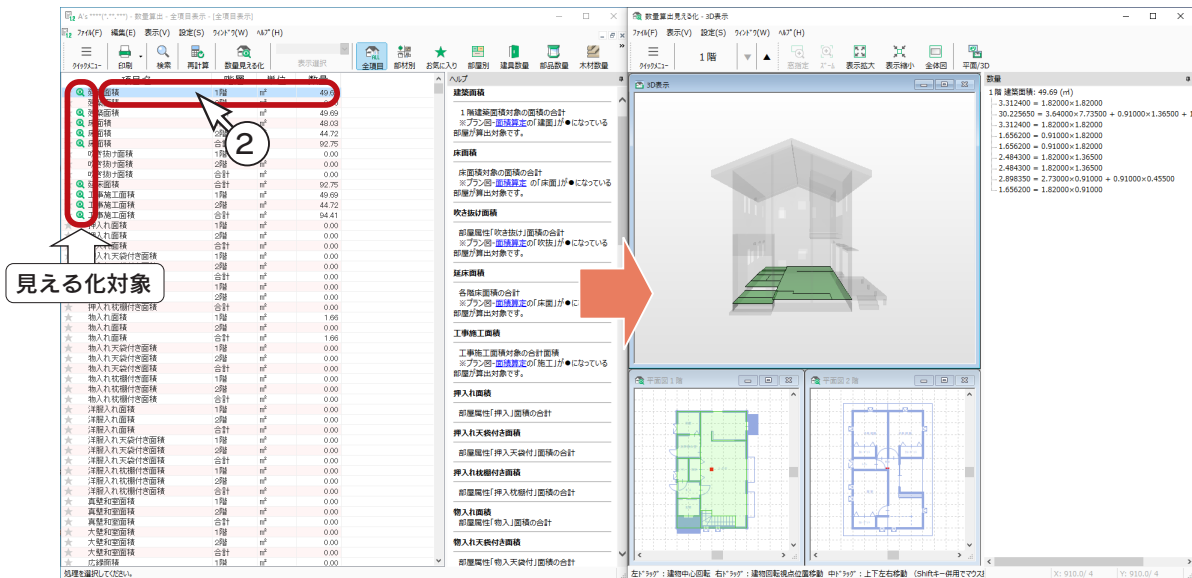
A's ****(*,**,***) - 数量算出 - 全項目表示 - [全項目表示]

ﾌｧｲﾙ(F) 編集(E) 表示(V) 設定(S) ｳｨﾝﾄﾞｳ(W) ﾍﾙﾌﾟ(H)

ｸｲｯｸﾒﾆｭｰ 印刷 検索 再計算 数量見える化 表示選択 全項目 部材別 お気に入り 部屋別 建具数量 部品数量 木材数量

| 項目名 | 階層 | 単位 | 数量 |
|---|---|---|---|
| 建築面積 | 1階 | ㎡ | 49.69 |
| 建築面積 | | | |
| 建築面積 | | | 49.69 |
| 床面積 | 1階 | ㎡ | 48.03 |
| 床面積 | 2階 | ㎡ | 44.72 |
| 床面積 | 合計 | ㎡ | 92.75 |
| 吹き抜け面積 | 1階 | ㎡ | 0.00 |
| 吹き抜け面積 | 2階 | ㎡ | 0.00 |
| 吹き抜け面積 | 合計 | ㎡ | 0.00 |
| 延床面積 | 合計 | ㎡ | 92.75 |
| 工事施工面積 | 1階 | ㎡ | 49.69 |
| 工事施工面積 | 2階 | ㎡ | 44.72 |
| 工事施工面積 | 合計 | ㎡ | 94.41 |
| 押入れ面積 | 1階 | ㎡ | 0.00 |
| 押入れ面積 | 2階 | ㎡ | 0.00 |
| 押入れ面積 | 合計 | ㎡ | 0.00 |
| 押入れ天袋付き面積 | 1階 | ㎡ | 0.00 |
| | 2階 | ㎡ | 0.00 |
| | 合計 | ㎡ | 0.00 |
| | 1階 | ㎡ | 0.00 |
| | 2階 | ㎡ | 0.00 |
| 押入れ枕棚付き面積 | 合計 | ㎡ | 0.00 |
| 物入れ面積 | 1階 | ㎡ | 1.66 |
| 物入れ面積 | 2階 | ㎡ | 0.00 |
| 物入れ面積 | 合計 | ㎡ | 1.66 |
| 物入れ天袋付き面積 | 1階 | ㎡ | 0.00 |
| 物入れ天袋付き面積 | 2階 | ㎡ | 0.00 |
| 物入れ天袋付き面積 | 合計 | ㎡ | 0.00 |
| 物入れ枕棚付き面積 | 1階 | ㎡ | 0.00 |
| 物入れ枕棚付き面積 | 2階 | ㎡ | 0.00 |
| 物入れ枕棚付き面積 | 合計 | ㎡ | 0.00 |
| 洋服入れ面積 | 1階 | ㎡ | 0.00 |
| 洋服入れ面積 | 2階 | ㎡ | 0.00 |
| 洋服入れ面積 | 合計 | ㎡ | 0.00 |
| 洋服入れ天袋付き面積 | 1階 | ㎡ | 0.00 |
| 洋服入れ天袋付き面積 | 2階 | ㎡ | 0.00 |
| 洋服入れ天袋付き面積 | 合計 | ㎡ | 0.00 |
| 洋服入れ枕棚付き面積 | 1階 | ㎡ | 0.00 |
| 洋服入れ枕棚付き面積 | 2階 | ㎡ | 0.00 |
| 洋服入れ枕棚付き面積 | 合計 | ㎡ | 0.00 |
| 真壁和室面積 | 1階 | ㎡ | 0.00 |
| 真壁和室面積 | 2階 | ㎡ | 0.00 |
| 真壁和室面積 | 合計 | ㎡ | 0.00 |
| 大壁和室面積 | 1階 | ㎡ | 0.00 |
| 大壁和室面積 | 2階 | ㎡ | 0.00 |
| 大壁和室面積 | 合計 | ㎡ | 0.00 |
| 広縁面積 | 1階 | ㎡ | 0.00 |

②

見える化対象

ヘルプ

建築面積
1階建築面積対象の面積の合計
※プラン図-面積算定の「建面」が●になっている部屋が算出対象です。

床面積
床面積対象の面積の合計
※プラン図-面積算定の「床面」が●になっている部屋が算出対象です。

吹き抜け面積
部屋属性「吹き抜け」面積の合計
※プラン図-面積算定の「吹抜」が●になっている部屋が算出対象です。

延床面積
各階床面積の合計
※プラン図-面積算定の「床面」が●になっている部屋が算出対象です。

工事施工面積
工事施工面積対象の合計面積
※プラン図-面積算定の「施工」が●になっている部屋が算出対象です。

押入れ面積
部屋属性「押入」面積の合計

押入れ天袋付き面積
部屋属性「押入天袋付」面積の合計

押入れ枕棚付き面積
部屋属性「押入枕棚付」面積の合計

物入れ面積
部屋属性「物入」面積の合計

物入れ天袋付き面積
部屋属性「物入天袋付」面積の合計

処理を選択してください。

数量算出見える化 - 3D表示

ﾌｧｲﾙ(F) 表示(V) 設定(S) ｳｨﾝﾄﾞｳ(W) ﾍﾙﾌﾟ(H)

ｸｲｯｸﾒﾆｭｰ 1階 面指定 ｽﾞｰﾑ 表示拡大 表示縮小 全体図 平面/3D

3D表示

平面図1階

平面図2階

数量
1階 建築面積: 49.69 (㎡)
3.312400 = 1.82000×1.82000
30.225650 = 3.64000×7.73500 + 0.91000×1.36500 + 1
3.312400 = 1.82000×1.82000
1.656200 = 0.91000×1.82000
1.656200 = 0.91000×1.82000
2.484300 = 1.82000×1.36500
2.484300 = 1.82000×1.36500
2.898350 = 2.73000×0.91000 + 0.91000×0.45500
1.656200 = 1.82000×0.91000

左ﾄﾞﾗｯｸﾞ：建物中心回転 右ﾄﾞﾗｯｸﾞ：建物回転視点位置移動 中ﾄﾞﾗｯｸﾞ：上下左右移動 (Shiftキー併用でマウス

X: 910.0/ 4 Y: 910.0/ 4